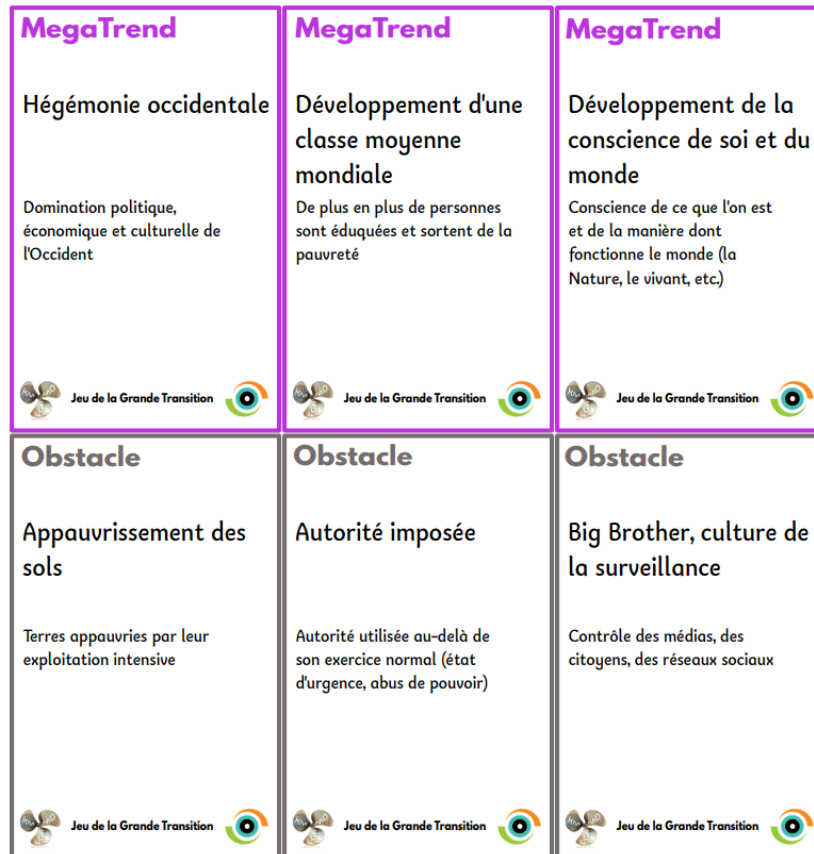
MegaTrend

Hégémonie occidentale

Domination politique, économique et culturelle de l'Occident

Jeu de la Grande Transition

MegaTrend

Développement d'une classe moyenne mondiale

De plus en plus de personnes sont éduquées et sortent de la pauvreté

Jeu de la Grande Transition

MegaTrend

Développement de la conscience de soi et du monde

Conscience de ce que l'on est et de la manière dont fonctionne le monde (la Nature, le vivant, etc.)

Jeu de la Grande Transition

Obstacle

Appauvrissement des sols

Terres appauvries par leur exploitation intensive

Jeu de la Grande Transition

Obstacle

Autorité imposée

Autorité utilisée au-delà de son exercice normal (état d'urgence, abus de pouvoir)

Jeu de la Grande Transition

Obstacle

Big Brother, culture de la surveillance

Contrôle des médias, des citoyens, des réseaux sociaux

Jeu de la Grande Transition